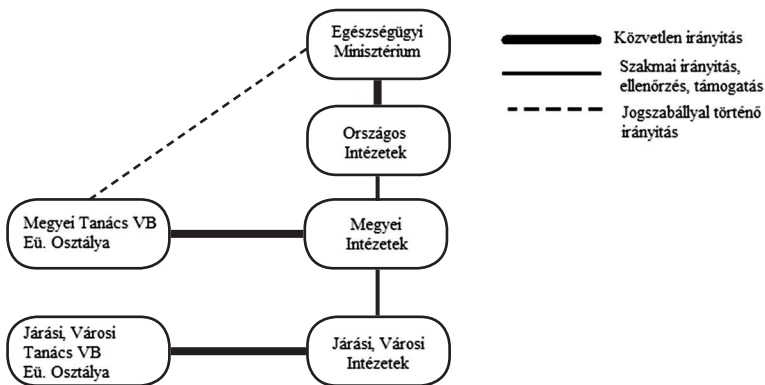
Egészségügyi Minisztérium

Közvetlen irányítás

Szakmai irányítás, ellenőrzés, támogatás

Jogszabállyal történő irányítás

Országos Intézetek

Megyei Tanács VB Eü. Osztálya

Megyei Intézetek

Járási, Városi Tanács VB Eü. Osztálya

Járási, Városi Intézetek